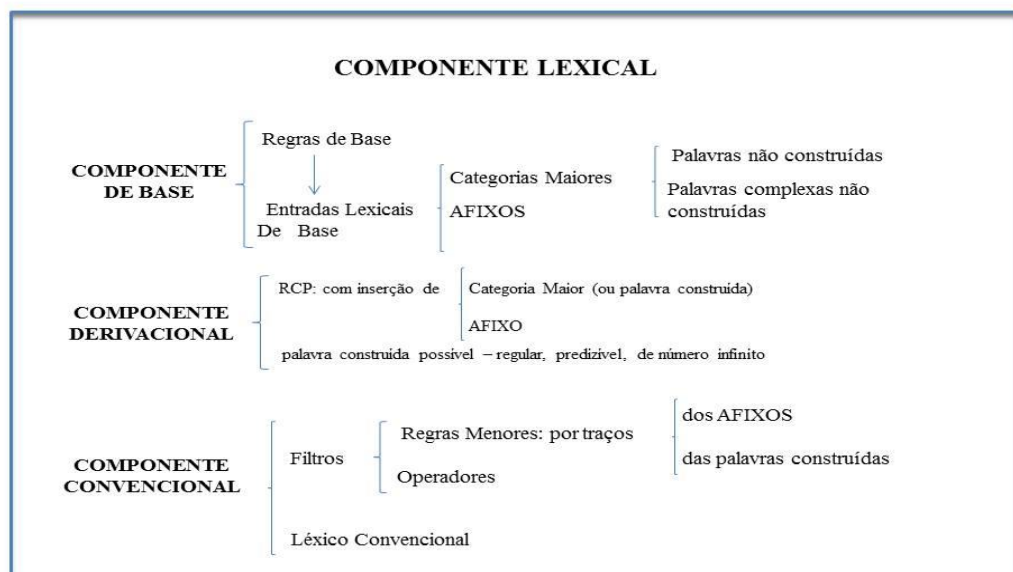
COMPONENTE LEXICAL

COMPONENTE DE BASE

Regras de Base

Entradas Lexicais De Base

Categorias Maiores

AFIXOS

Palavras não construídas

Palavras complexas não construídas

COMPONENTE DERIVACIONAL

RCP: com inserção de

Categoria Maior (ou palavra construída)

AFIXO

palavra construída possível – regular, predizível, de número infinito

COMPONENTE CONVENCIONAL

Filtros

Regras Menores: por traços

Operadores

dos AFIXOS

das palavras construídas

Léxico Convencional